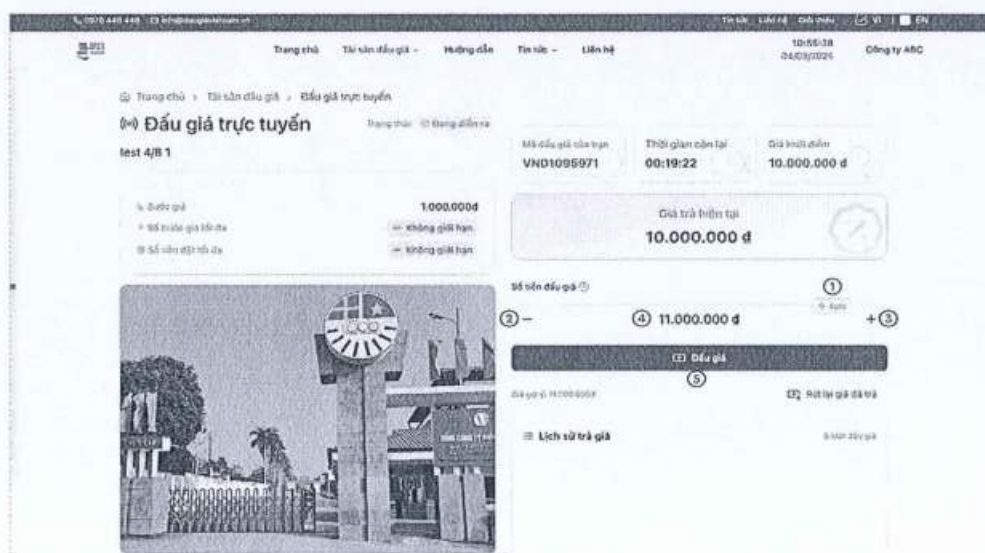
0978 440 448 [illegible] Tin tức Liên hệ Giới thiệu VI | EN

Trang chủ Tài sản đấu giá Hướng dẫn Tin tức Liên hệ 10:55:38 04/03/2024 Công ty ABC

Trang chủ › Tài sản đấu giá › Đấu giá trực tuyến

Đấu giá trực tuyến Trạng thái: Đang diễn ra

test 4/8 1

| | |
|---|---|
| Bước giá | 1.000.000đ |
| Số bước giá tối đa | Không giới hạn |
| Số tiền đặt tối đa | Không giới hạn |

Mã đấu giá của bạn VND1095971 Thời gian còn lại 00:19:22 Giá khởi điểm 10.000.000 đ

Giá trả hiện tại 10.000.000 đ

Số tiền đấu giá ①

② – ④ 11.000.000 đ + ③

Đấu giá ⑤

Đã gửi 11.000.000đ Rút lại giá đã trả

Lịch sử trả giá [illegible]